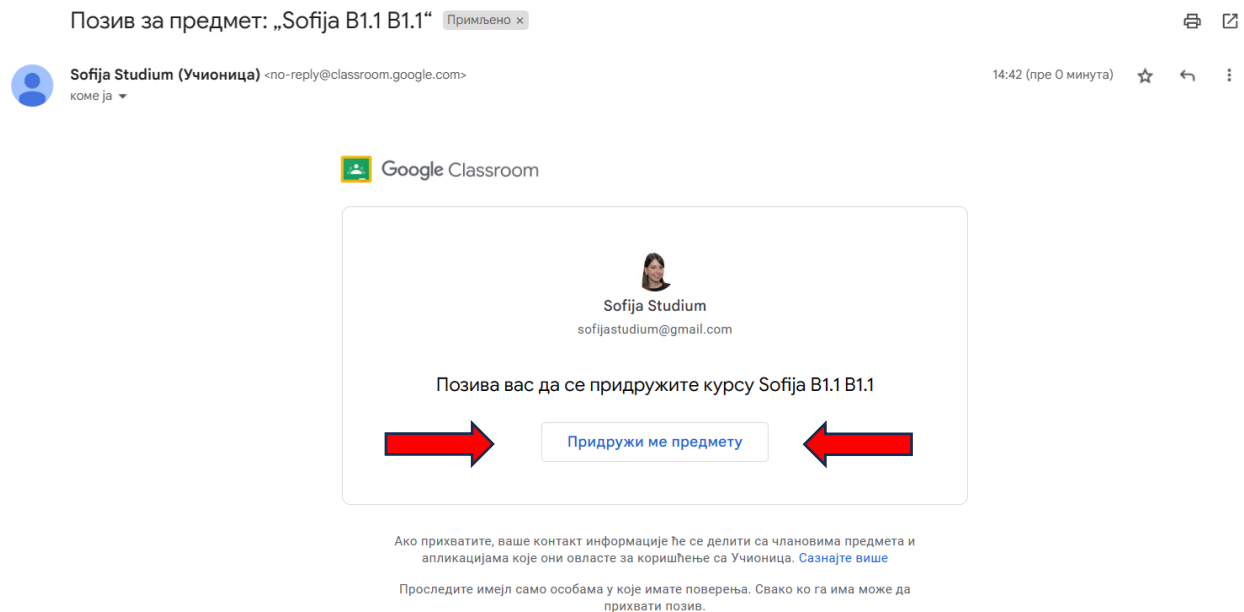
Позив за предмет: „Sofija B1.1 B1.1“ Примљено ×

Sofija Studium (Учионица) <no-reply@classroom.google.com>
коме ја

14:42 (пре 0 минута)

Google Classroom

Sofija Studium
sofijastudium@gmail.com

Позива вас да се придружите курсу Sofija B1.1 B1.1

Придружи ме предмету

Ако прихватите, ваше контакт информације ће се делити са члановима предмета и апликацијама које они овласте за коришћење са Учионица. Сазнајте више

Проследите имејл само особама у које имате поверења. Свако ко га има може да прихвати позив.